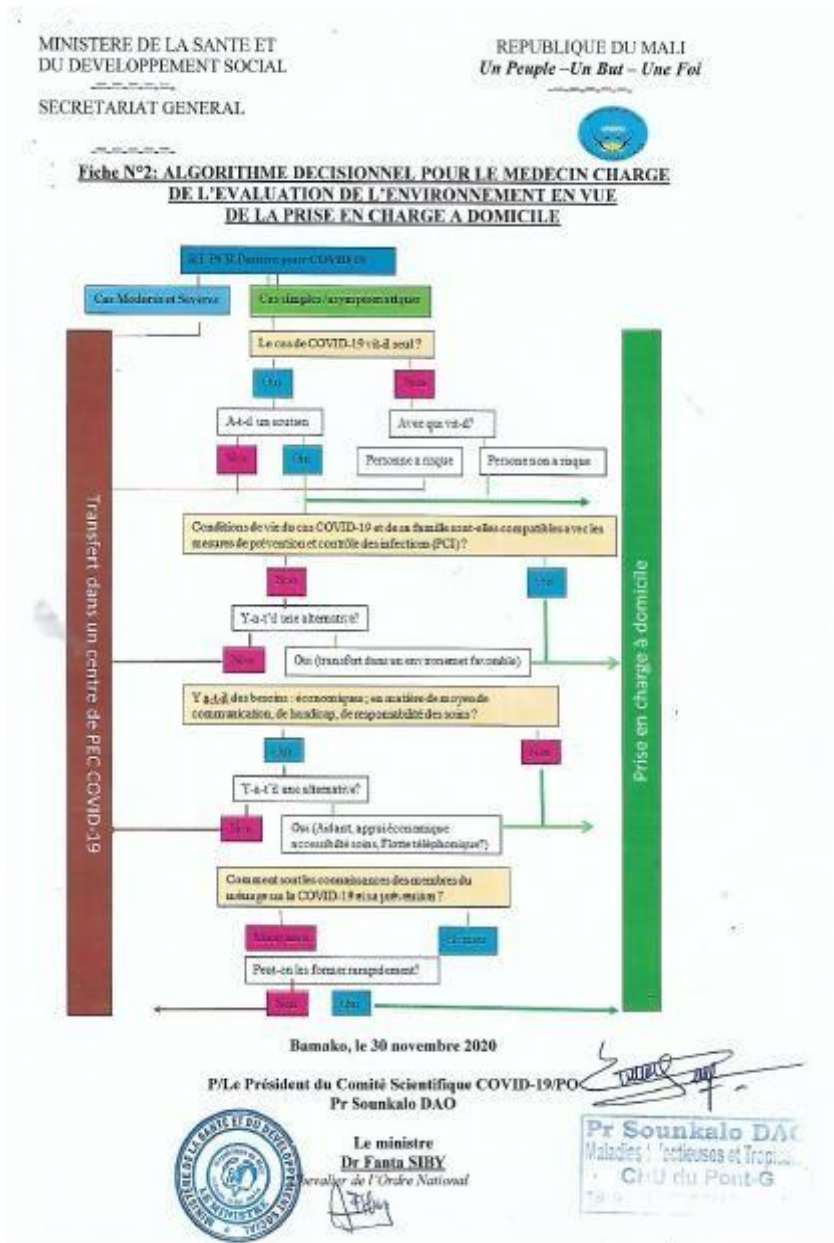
MINISTERE DE LA SANTE ET DU DEVELOPPEMENT SOCIAL

SECRETARIAT GENERAL

REPUBLIQUE DU MALI
Un Peuple –Un But – Une Foi

Fiche N°2: ALGORITHME DECISIONNEL POUR LE MEDECIN CHARGE DE L'EVALUATION DE L'ENVIRONNEMENT EN VUE DE LA PRISE EN CHARGE A DOMICILE

RT-PCR Positive pour COVID-19

Cas Modérés et Sévères

Cas simples /asymptomatiques

Transfert dans un centre de PEC COVID-19

Prise en charge à domicile

Le cas de COVID-19 vit-il seul ?

Oui

Non

A-t-il un soutien

Avec qui vit-il?

Non

Oui

Personne à risque

Personne non à risque

Conditions de vie du cas COVID-19 et de sa famille sont-elles compatibles avec les mesures de prévention et contrôle des infections (PCI) ?

Non

Oui

Y-a-t'il une alternative?

Non

Oui (transfert dans un environnemet favorable)

Y a-t-il des besoins : économiques ; en matière de moyens de communication, de handicap, de responsabilité des soins ?

Oui

Non

Y-a-t'il une alternative?

Non

Oui (Aidant, appui économique accessibilité soins, Flotte téléphonique?)

Comment sont les connaissances des membres du ménage sur la COVID-19 et sa prévention ?

Mauvaises

Bonnes

Peut-on les former rapidement?

Non

Oui

Bamako, le 30 novembre 2020

P/Le Président du Comité Scientifique COVID-19/PO
Pr Sounkalo DAO

Le ministre
Dr Fanta SIBY
Chevalier de l'Ordre National

Pr Sounkalo DAO
Maladies Infectieuses et Tropic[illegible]
CHU du Point-G